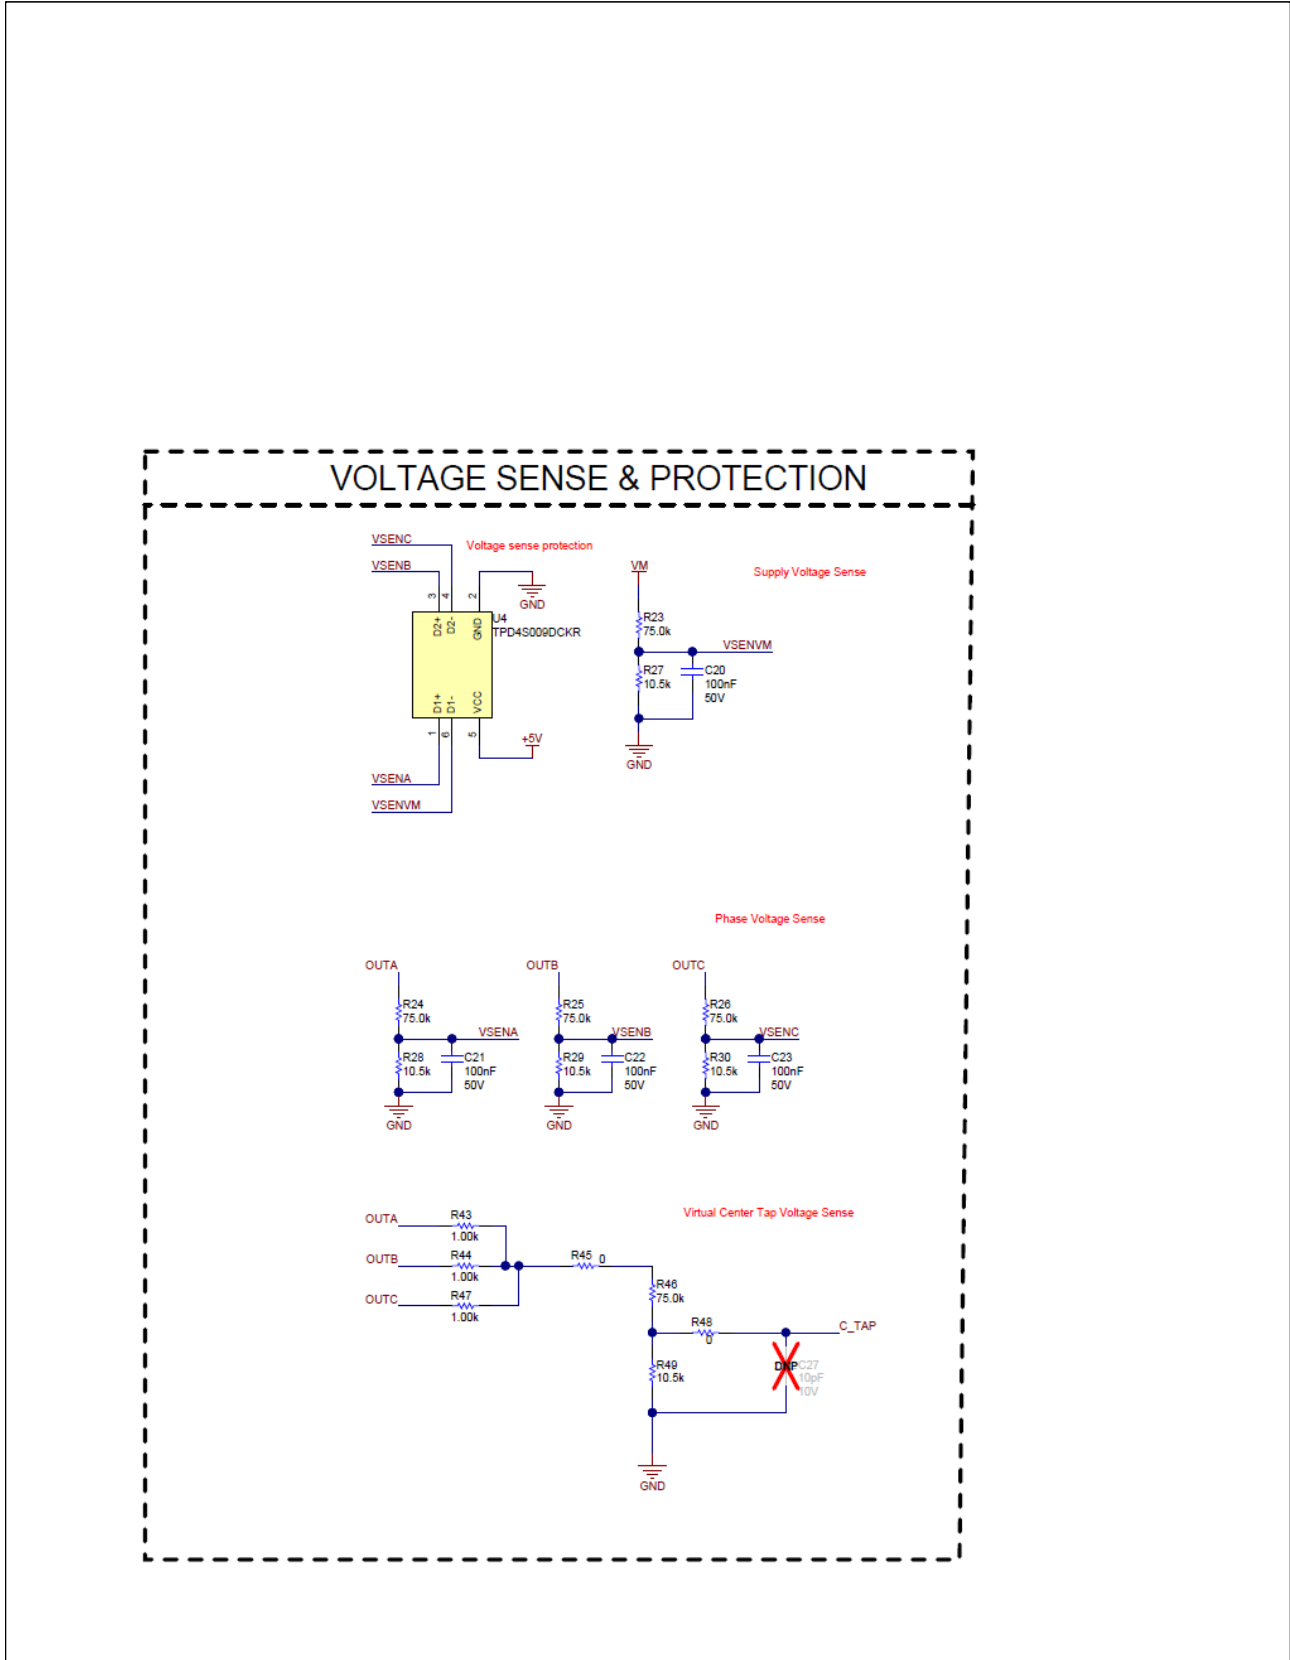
VOLTAGE SENSE & PROTECTION

VSENC
Voltage sense protection
VSENB
3
4
2
GND
D2+
D2-
GND
U4
TPD4S009DCKR
D1+
D1-
VCC
1
6
5
+5V
VSENA
VSENVM

VM
Supply Voltage Sense
R23
75.0k
VSENVM
R27
10.5k
C20
100nF
50V
GND

Phase Voltage Sense

OUTA
R24
75.0k
VSENA
R28
10.5k
C21
100nF
50V
GND

OUTB
R25
75.0k
VSENB
R29
10.5k
C22
100nF
50V
GND

OUTC
R26
75.0k
VSENC
R30
10.5k
C23
100nF
50V
GND

OUTA
R43
1.00k
Virtual Center Tap Voltage Sense
OUTB
R44
1.00k
R45
0
OUTC
R47
1.00k
R46
75.0k
R48
0
C_TAP
R49
10.5k
DNP
C27
10pF
10V
GND